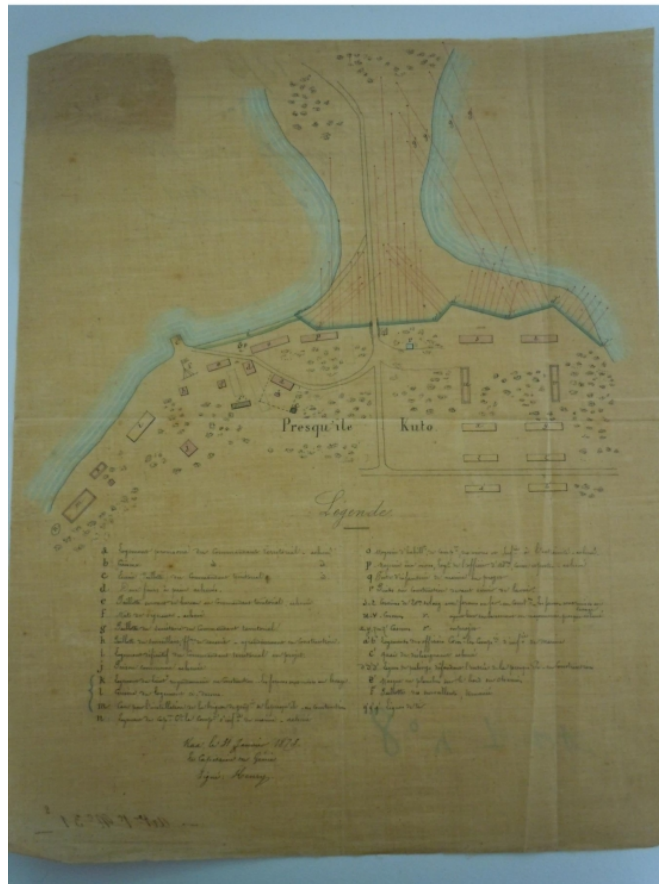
Presqu'île Kuto

Légende

a. Logement provisoire du Commandant territorial : achevé
b. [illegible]
c. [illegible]
d. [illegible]
e. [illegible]
f. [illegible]
g. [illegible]
h. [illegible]
i. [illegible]
j. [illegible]
k. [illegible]
l. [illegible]
m. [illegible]
n. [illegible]

o. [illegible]
p. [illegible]
q. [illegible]
r. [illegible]
s. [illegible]
t. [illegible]
u. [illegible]
v. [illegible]
x. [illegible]
y. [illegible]
z. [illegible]

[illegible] le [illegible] Janvier 187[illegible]
Le Capitaine du Génie
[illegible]

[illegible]